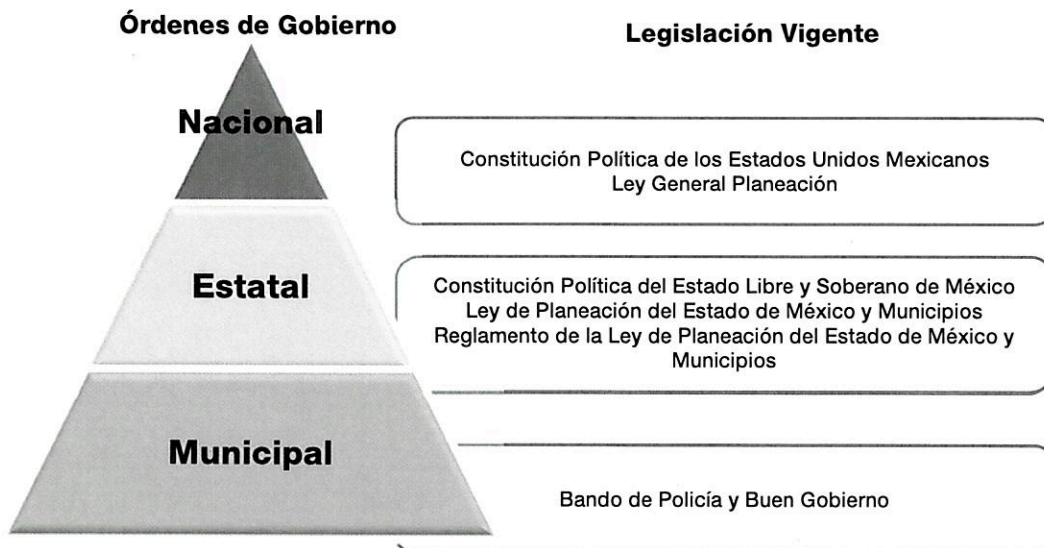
Órdenes de Gobierno

Legislación Vigente

Nacional

Constitución Política de los Estados Unidos Mexicanos
Ley General Planeación

Estatal

Constitución Política del Estado Libre y Soberano de México
Ley de Planeación del Estado de México y Municipios
Reglamento de la Ley de Planeación del Estado de México y Municipios

Municipal

Bando de Policía y Buen Gobierno